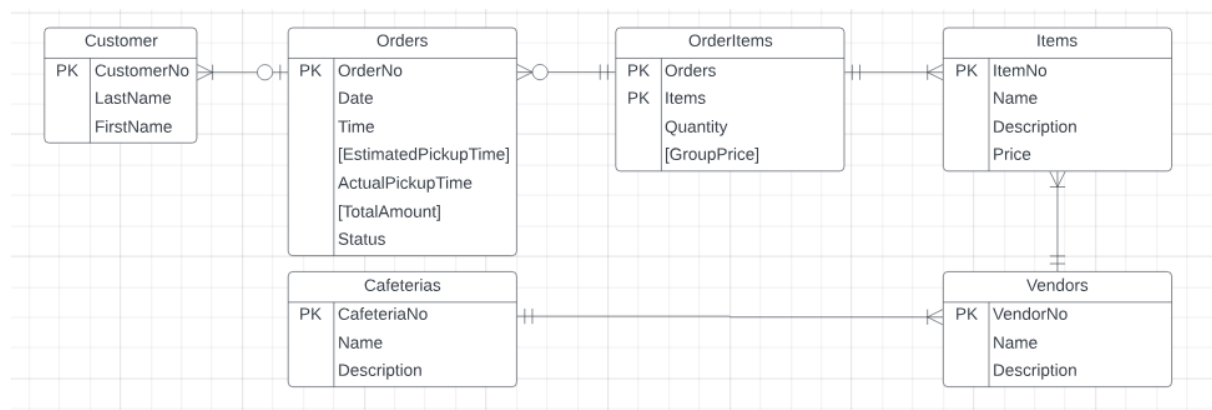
| Customer | |
|---|---|
| PK | CustomerNo |
| | LastName |
| | FirstName |

| Orders | |
|---|---|
| PK | OrderNo |
| | Date |
| | Time |
| | [EstimatedPickupTime] |
| | ActualPickupTime |
| | [TotalAmount] |
| | Status |

| OrderItems | |
|---|---|
| PK | Orders |
| PK | Items |
| | Quantity |
| | [GroupPrice] |

| Items | |
|---|---|
| PK | ItemNo |
| | Name |
| | Description |
| | Price |

| Cafeterias | |
|---|---|
| PK | CafeteriaNo |
| | Name |
| | Description |

| Vendors | |
|---|---|
| PK | VendorNo |
| | Name |
| | Description |